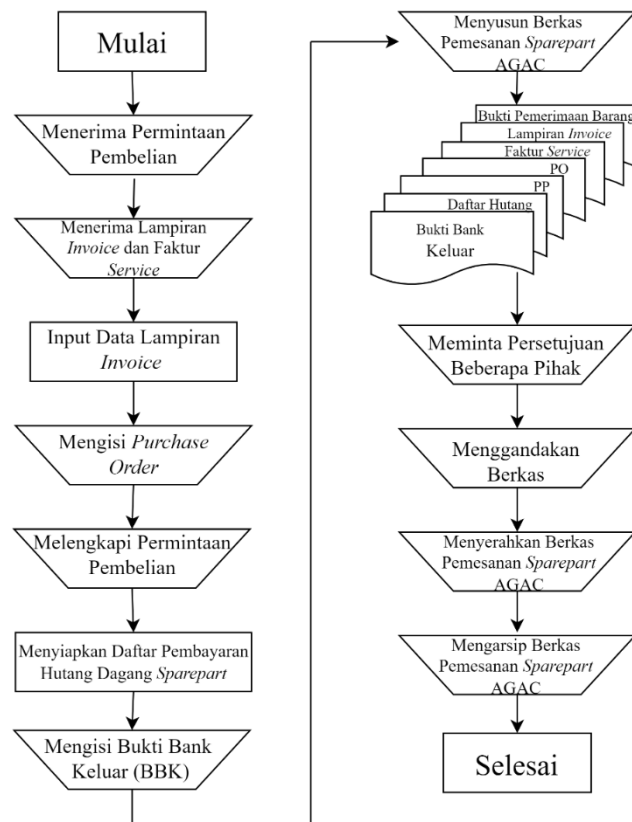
Mulai

Menerima Permintaan Pembelian

Menerima Lampiran *Invoice* dan Faktur *Service*

Input Data Lampiran *Invoice*

Mengisi *Purchase Order*

Melengkapi Permintaan Pembelian

Menyiapkan Daftar Pembayaran Hutang Dagang *Sparepart*

Mengisi Bukti Bank Keluar (BBK)

Menyusun Berkas Pemesanan *Sparepart* AGAC

Bukti Pemerimaan Barang

Lampiran *Invoice*

Faktur *Service*

PO

PP

Daftar Hutang

Bukti Bank Keluar

Meminta Persetujuan Beberapa Pihak

Menggandakan Berkas

Menyerahkan Berkas Pemesanan *Sparepart* AGAC

Mengarsip Berkas Pemesanan *Sparepart* AGAC

Selesai